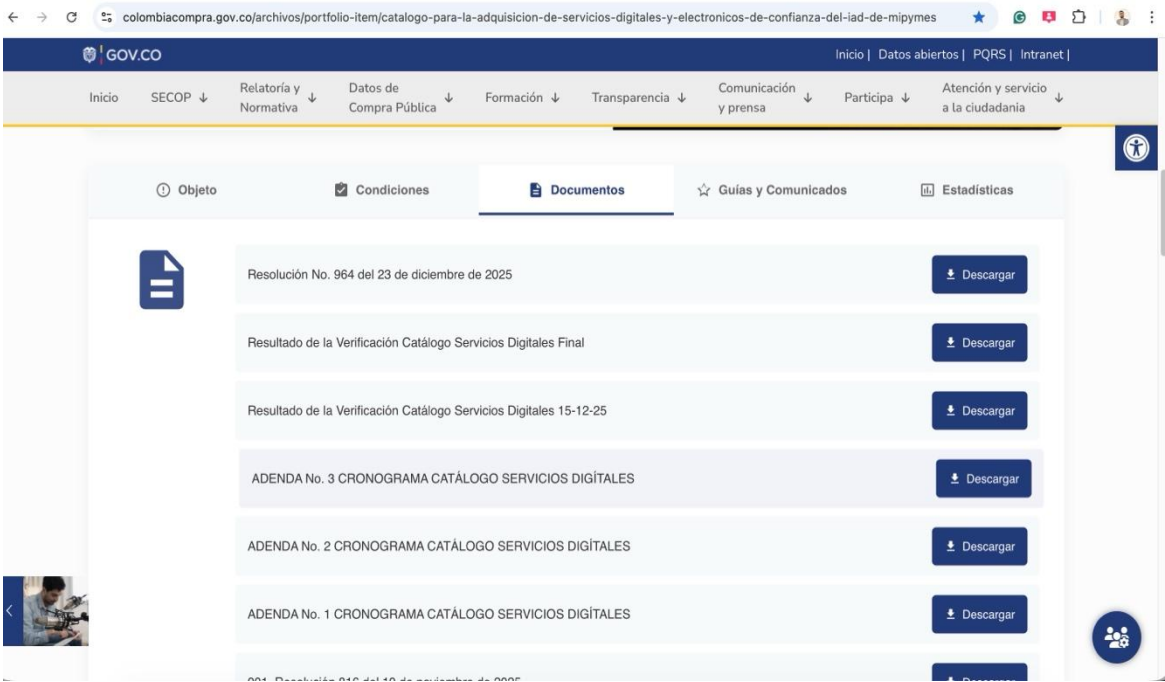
colombiacompra.gov.co/archivos/portfolio-item/catalogo-para-la-adquisicion-de-servicios-digitales-y-electronicos-de-confianza-del-iad-de-mipymes

GOV.CO

Inicio | Datos abiertos | PQRS | Intranet |

Inicio SECOP ↓ Relatoría y Normativa ↓ Datos de Compra Pública ↓ Formación ↓ Transparencia ↓ Comunicación y prensa ↓ Participa ↓ Atención y servicio a la ciudadanía ↓

Objeto Condiciones Documentos Guías y Comunicados Estadísticas

Resolución No. 964 del 23 de diciembre de 2025 Descargar

Resultado de la Verificación Catálogo Servicios Digitales Final Descargar

Resultado de la Verificación Catálogo Servicios Digitales 15-12-25 Descargar

ADENDA No. 3 CRONOGRAMA CATÁLOGO SERVICIOS DIGÍTALES Descargar

ADENDA No. 2 CRONOGRAMA CATÁLOGO SERVICIOS DIGÍTALES Descargar

ADENDA No. 1 CRONOGRAMA CATÁLOGO SERVICIOS DIGÍTALES Descargar

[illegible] Descargar